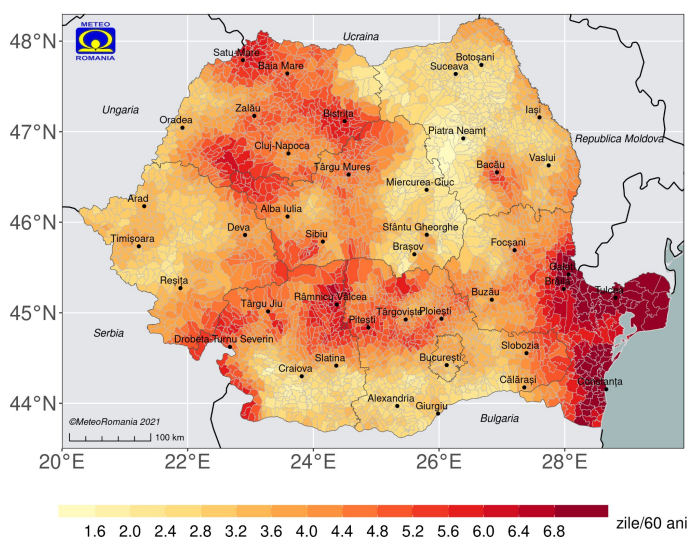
METEO ROMANIA

48°N
47°N
46°N
45°N
44°N

Ucraina
Satu Mare
Baia Mare
Botoșani
Suceava
Ungaria
Zalău
Bistrița
Iași
Oradea
Piatra Neamț
Republica Moldova
Cluj-Napoca
Târgu Mureș
Bacău
Vaslui
Miercurea-Ciuc
Arad
Alba Iulia
Deva
Sibiu
Sfântu Gheorghe
Timișoara
Brașov
Focșani
Galați
Brăila
Reșița
Tulcea
Râmnicu Vâlcea
Buzău
Târgu Jiu
Târgoviște
Ploiești
Pitești
Serbia
Drobeta-Turnu Severin
Slobozia
Slatina
București
Craiova
Călărași
Constanța
Alexandria
Giurgiu
Bulgaria
©MeteoRomania 2021
100 km

20°E 22°E 24°E 26°E 28°E

1.6 2.0 2.4 2.8 3.2 3.6 4.0 4.4 4.8 5.2 5.6 6.0 6.4 6.8 zile/60 ani